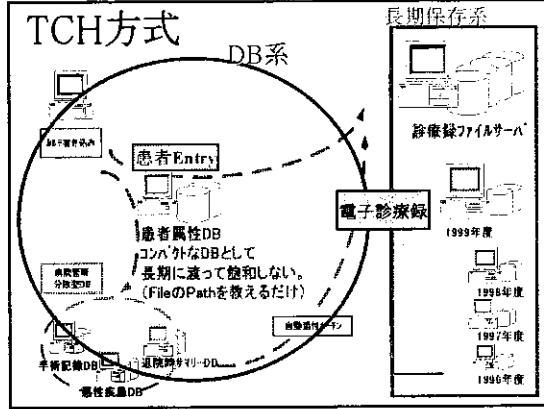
TCH方式

DB系

長期保存系

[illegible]

患者Entry

診療録ファイルサーバ

電子診療録

患者属性DB
コンパクトなDBとして
長期に渡って飽和しない。
（FileのPathを教えるだけ）

1999年度

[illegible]

自動通知サーバ

1998年度

1997年度

手術記録DB

退院時サマリーDB

1996年度

悪性疾患DB